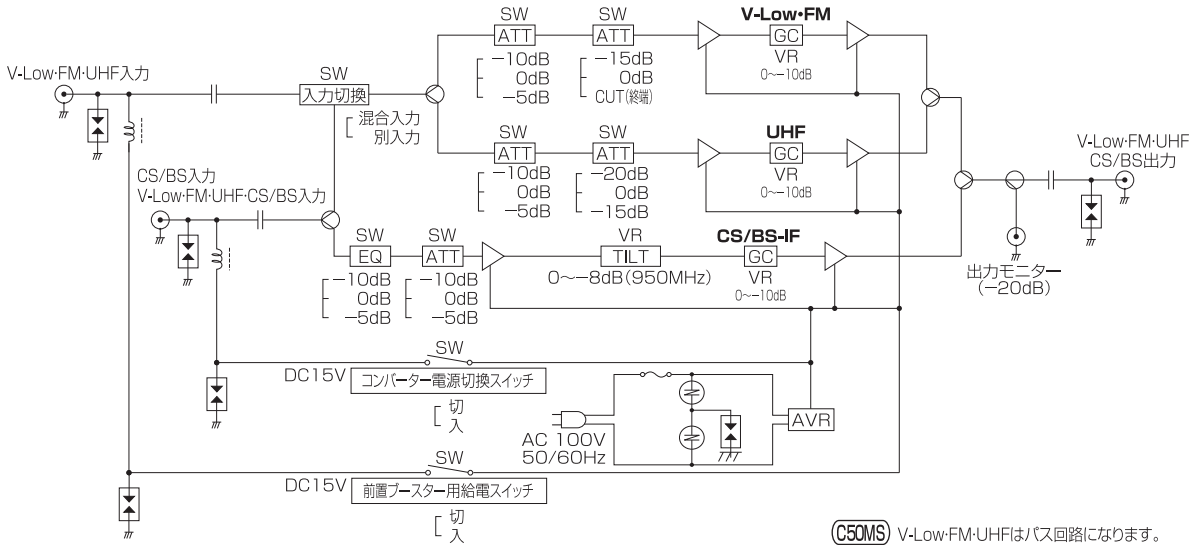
V-Low·FM·UHF入力

SW
入力切換

混合入力
別入力

SW
ATT
−10dB
0dB
−5dB

SW
ATT
−15dB
0dB
CUT(終端)

V-Low·FM
GC
VR
0〜−10dB

SW
ATT
−10dB
0dB
−5dB

SW
ATT
−20dB
0dB
−15dB

UHF
GC
VR
0〜−10dB

CS/BS入力
V-Low·FM·UHF·CS/BS入力

SW
EQ
−10dB
0dB
−5dB

SW
ATT
−10dB
0dB
−5dB

VR
TILT
0〜−8dB(950MHz)

CS/BS-IF
GC
VR
0〜−10dB

V-Low·FM·UHF
CS/BS出力

出力モニター
(−20dB)

SW
DC15V
コンバーター電源切換スイッチ
切
入

AVR
AC 100V
50/60Hz

SW
DC15V
前置ブースター用給電スイッチ
切
入

(C50MS) V-Low·FM·UHFはパス回路になります。